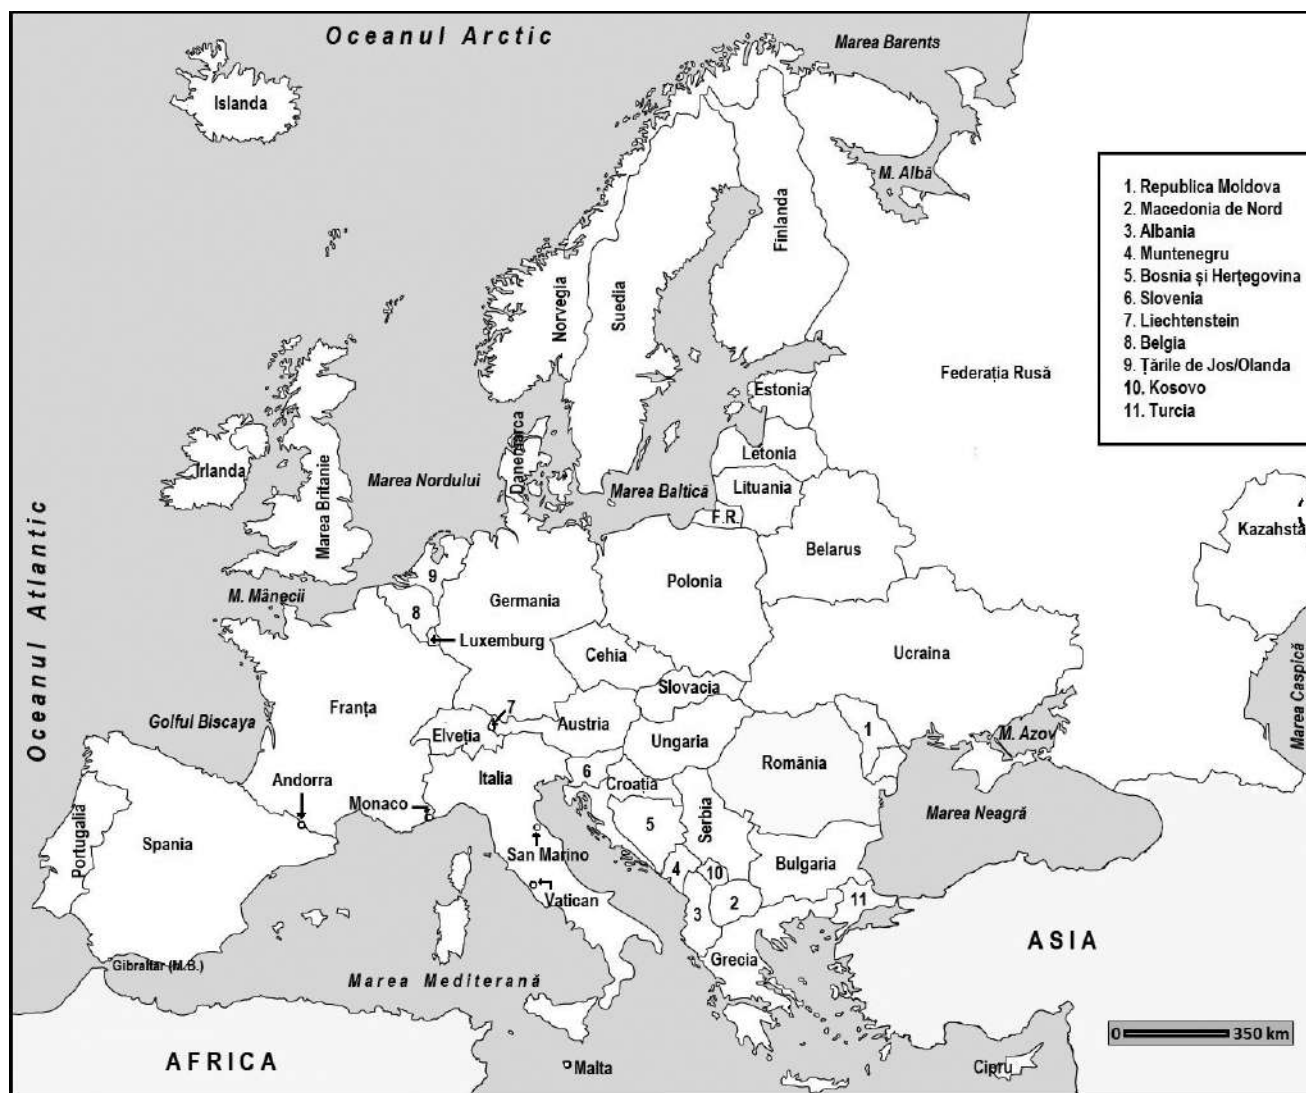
Oceanul Arctic

Marea Barents

Islanda

M. Albă

1. Republica Moldova
2. Macedonia de Nord
3. Albania
4. Muntenegru
5. Bosnia și Herțegovina
6. Slovenia
7. Liechtenstein
8. Belgia
9. Țările de Jos/Olanda
10. Kosovo
11. Turcia

Finlanda

Suedia

Norvegia

Federația Rusă

Estonia

Danemarca

Letonia

Irlanda

Marea Nordului

Marea Baltică

Lituania

Marea Britanie

F.R.

Kazahsta

Oceanul Atlantic

Belarus

9

Polonia

Germania

M. Mânecii

8

Luxemburg

Cehia

Ucraina

Marea Caspică

Slovacia

Franța

7

Austria

Golful Biscaya

Elveția

Ungaria

1

M. Azov

România

Italia

Andorra

6

Croația

Monaco

Marea Neagră

5

Serbia

Portugalia

Spania

San Marino

Bulgaria

4

10

Vatican

2

11

3

ASIA

Gibraltar (M.B.)

Grecia

Marea Mediterană

0

350 km

AFRICA

Malta

Cipru